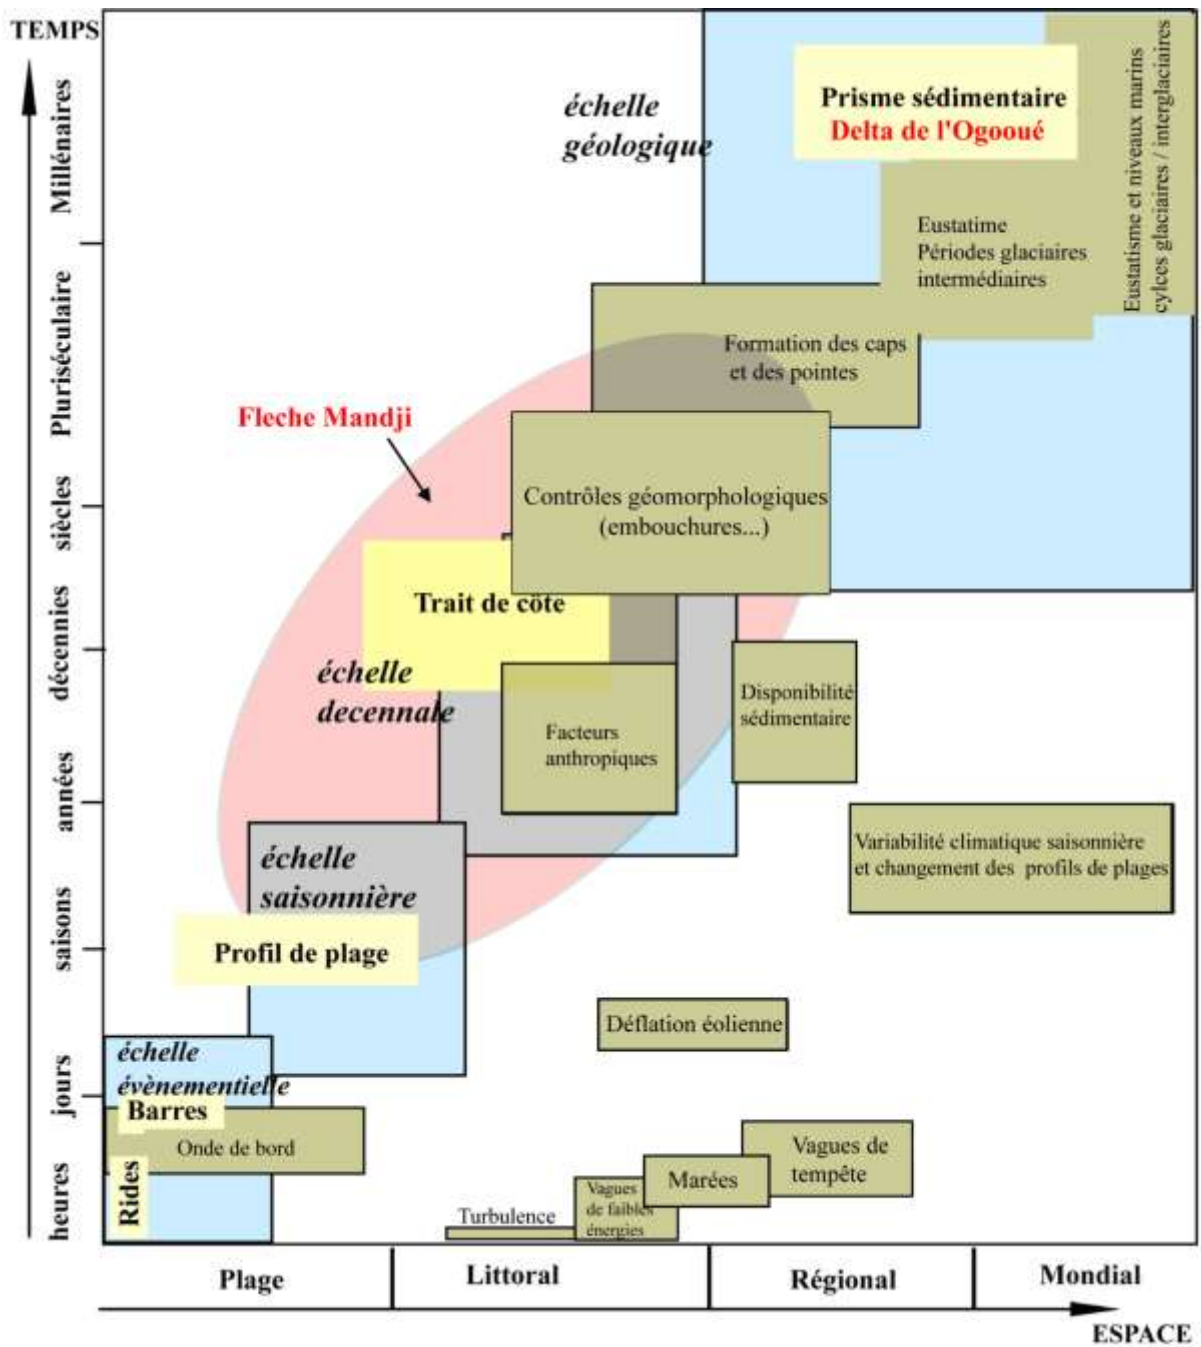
TEMPS

Millénaires

Pluriséculaire

siècles

décennies

années

saisons

jours

heures

échelle géologique

Prisme sédimentaire
Delta de l'Ogooué

Eustatisme et niveaux marins cylces glaciaires / interglaciaires

Eustatime
Périodes glaciaires intermédiaires

Formation des caps et des pointes

Fleche Mandji

Contrôles géomorphologiques (embouchures...)

Trait de côte

échelle decennale

Facteurs anthropiques

Disponibilité sédimentaire

Variabilité climatique saisonnière et changement des profils de plages

échelle saisonnière

Profil de plage

Déflation éolienne

échelle évènementielle

Barres

Onde de bord

Rides

Vagues de tempête

Marées

Vagues de faibles énergies

Turbulence

Plage

Littoral

Régional

Mondial

ESPACE